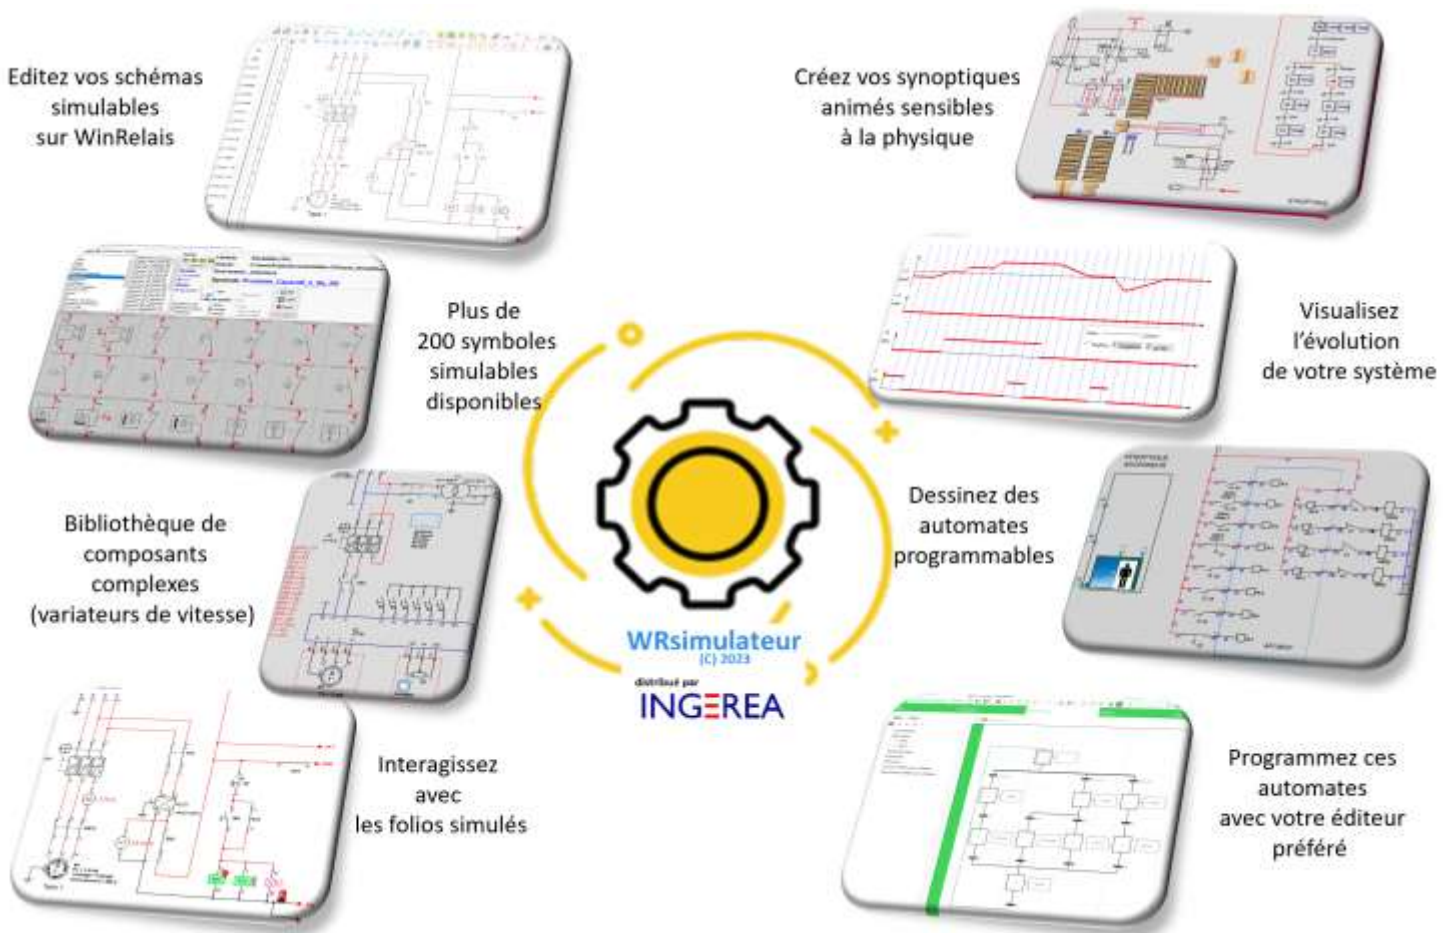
Editez vos schémas simulables sur WinRelais

Créez vos synoptiques animés sensibles à la physique

Plus de 200 symboles simulables disponibles

Visualisez l'évolution de votre système

Bibliothèque de composants complexes (variateurs de vitesse)

Dessinez des automates programmables

WRsimulateur
(C) 2023
distribué par
INGEREA

Interagissez avec les folios simulés

Programmez ces automates avec votre éditeur préféré